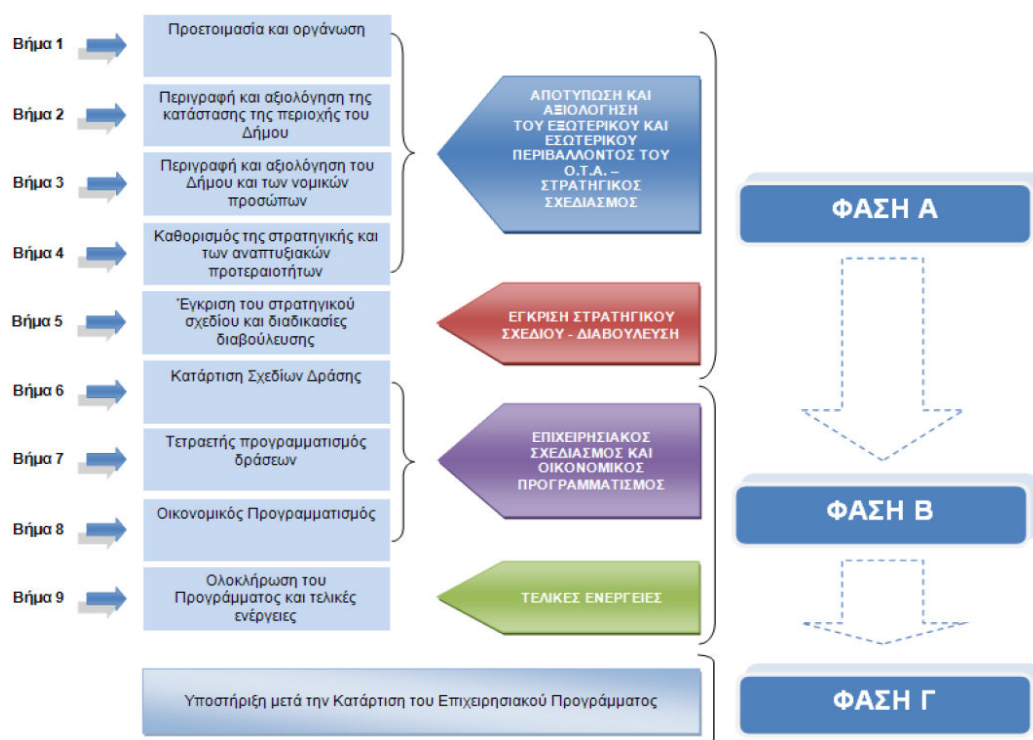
Βήμα 1
Προετοιμασία και οργάνωση

Βήμα 2
Περιγραφή και αξιολόγηση της κατάστασης της περιοχής του Δήμου

Βήμα 3
Περιγραφή και αξιολόγηση του Δήμου και των νομικών προσώπων

Βήμα 4
Καθορισμός της στρατηγικής και των αναπτυξιακών προτεραιοτήτων

Βήμα 5
Έγκριση του στρατηγικού σχεδίου και διαδικασίες διαβούλευσης

Βήμα 6
Κατάρτιση Σχεδίων Δράσης

Βήμα 7
Τετραετής προγραμματισμός δράσεων

Βήμα 8
Οικονομικός Προγραμματισμός

Βήμα 9
Ολοκλήρωση του Προγράμματος και τελικές ενέργειες

ΑΠΟΤΥΠΩΣΗ ΚΑΙ ΑΞΙΟΛΟΓΗΣΗ ΤΟΥ ΕΞΩΤΕΡΙΚΟΥ ΚΑΙ ΕΣΩΤΕΡΙΚΟΥ ΠΕΡΙΒΑΛΛΟΝΤΟΣ ΤΟΥ Ο.Τ.Α. – ΣΤΡΑΤΗΓΙΚΟΣ ΣΧΕΔΙΑΣΜΟΣ

ΕΓΚΡΙΣΗ ΣΤΡΑΤΗΓΙΚΟΥ ΣΧΕΔΙΟΥ - ΔΙΑΒΟΥΛΕΥΣΗ

ΕΠΙΧΕΙΡΗΣΙΑΚΟΣ ΣΧΕΔΙΑΣΜΟΣ ΚΑΙ ΟΙΚΟΝΟΜΙΚΟΣ ΠΡΟΓΡΑΜΜΑΤΙΣΜΟΣ

ΤΕΛΙΚΕΣ ΕΝΕΡΓΕΙΕΣ

ΦΑΣΗ Α

ΦΑΣΗ Β

Υποστήριξη μετά την Κατάρτιση του Επιχειρησιακού Προγράμματος

ΦΑΣΗ Γ